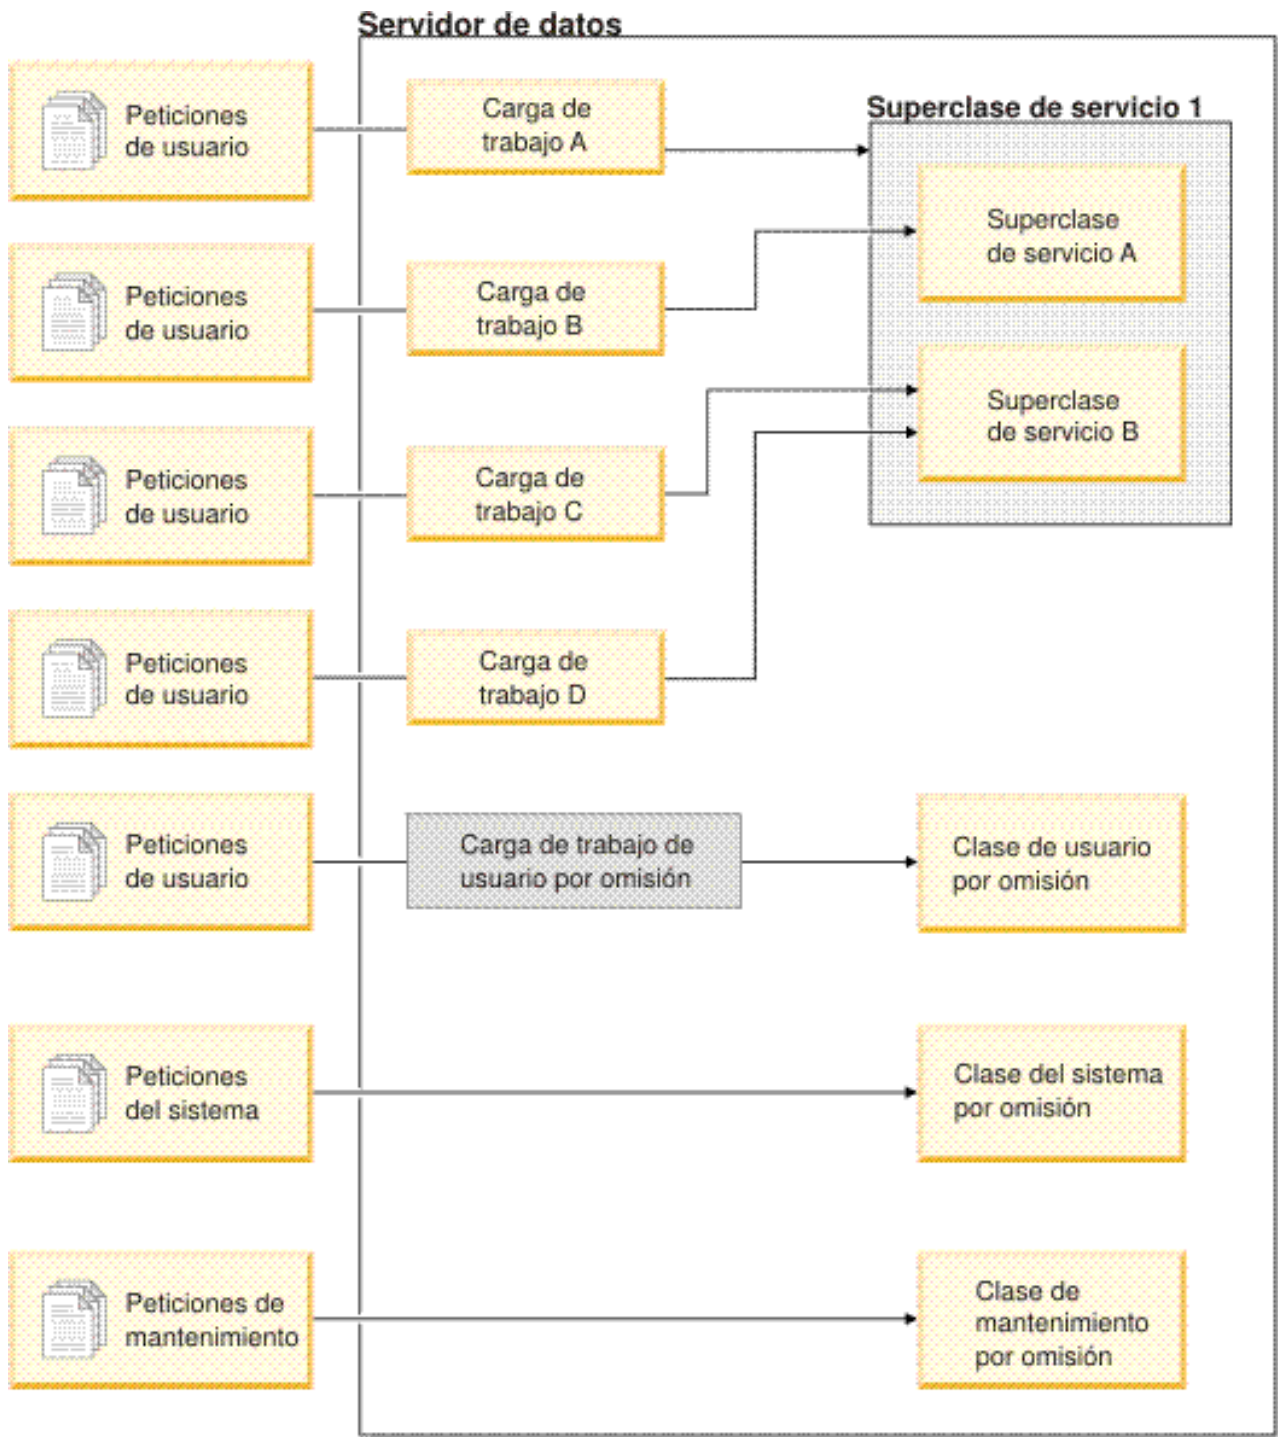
Servidor de datos

Peticiones de usuario

Carga de trabajo A

Superclase de servicio 1

Superclase de servicio A

Peticiones de usuario

Carga de trabajo B

Superclase de servicio B

Peticiones de usuario

Carga de trabajo C

Peticiones de usuario

Carga de trabajo D

Peticiones de usuario

Carga de trabajo de usuario por omisión

Clase de usuario por omisión

Peticiones del sistema

Clase del sistema por omisión

Peticiones de mantenimiento

Clase de mantenimiento por omisión